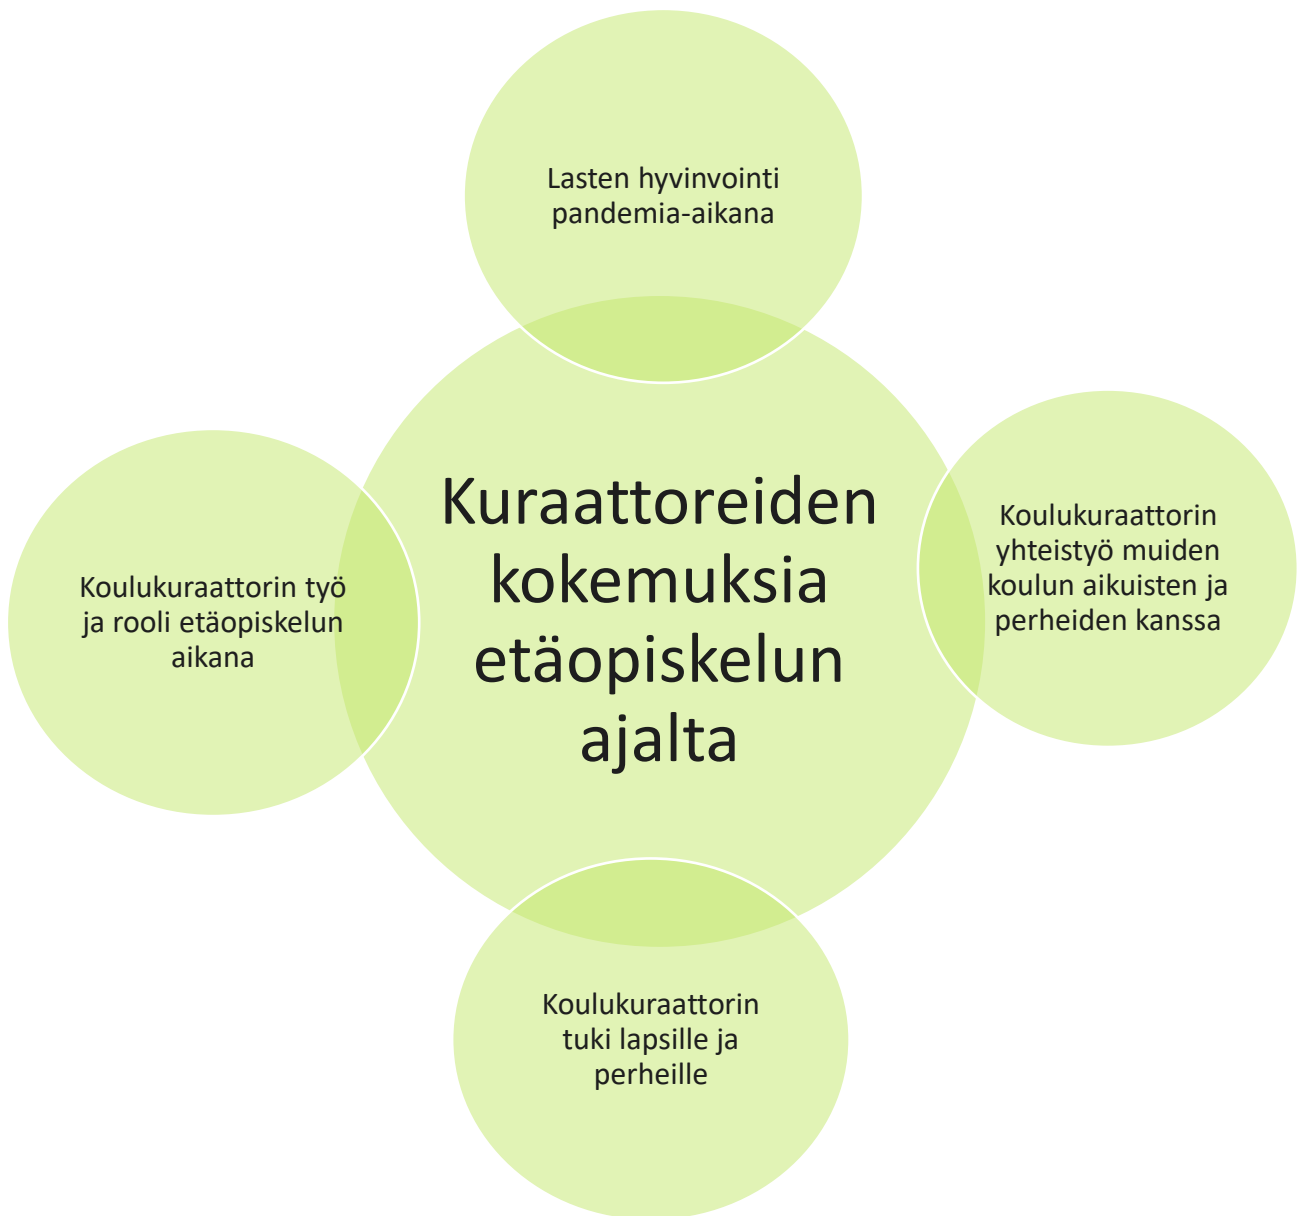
Lasten hyvinvointi pandemia-aikana

Koulukuraattorin työ ja rooli etäopiskelun aikana

Kuraattoreiden kokemuksia etäopiskelun ajalta

Koulukuraattorin yhteistyö muiden koulun aikuisten ja perheiden kanssa

Koulukuraattorin tuki lapsille ja perheille